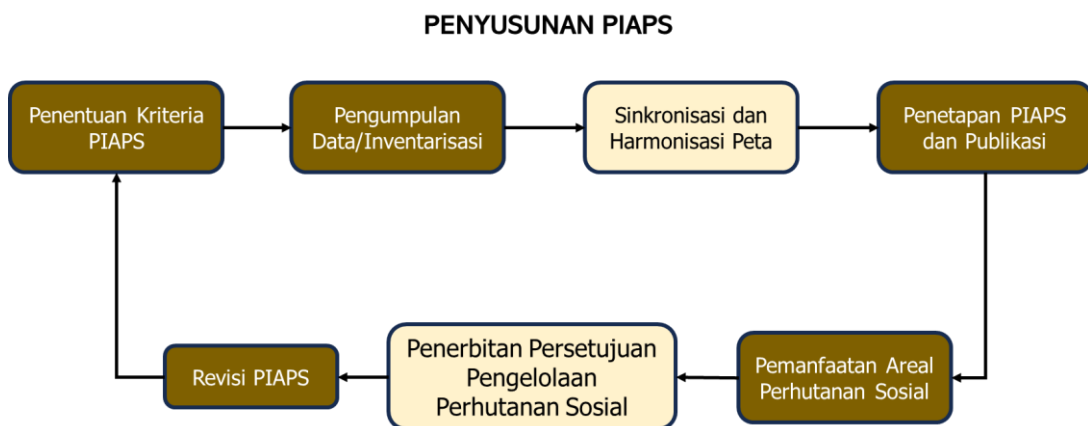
PENYUSUNAN PIAPS

Penentuan Kriteria PIAPS

Pengumpulan Data/Inventarisasi

Sinkronisasi dan Harmonisasi Peta

Penetapan PIAPS dan Publikasi

Pemanfaatan Areal Perhutanan Sosial

Penerbitan Persetujuan Pengelolaan Perhutanan Sosial

Revisi PIAPS